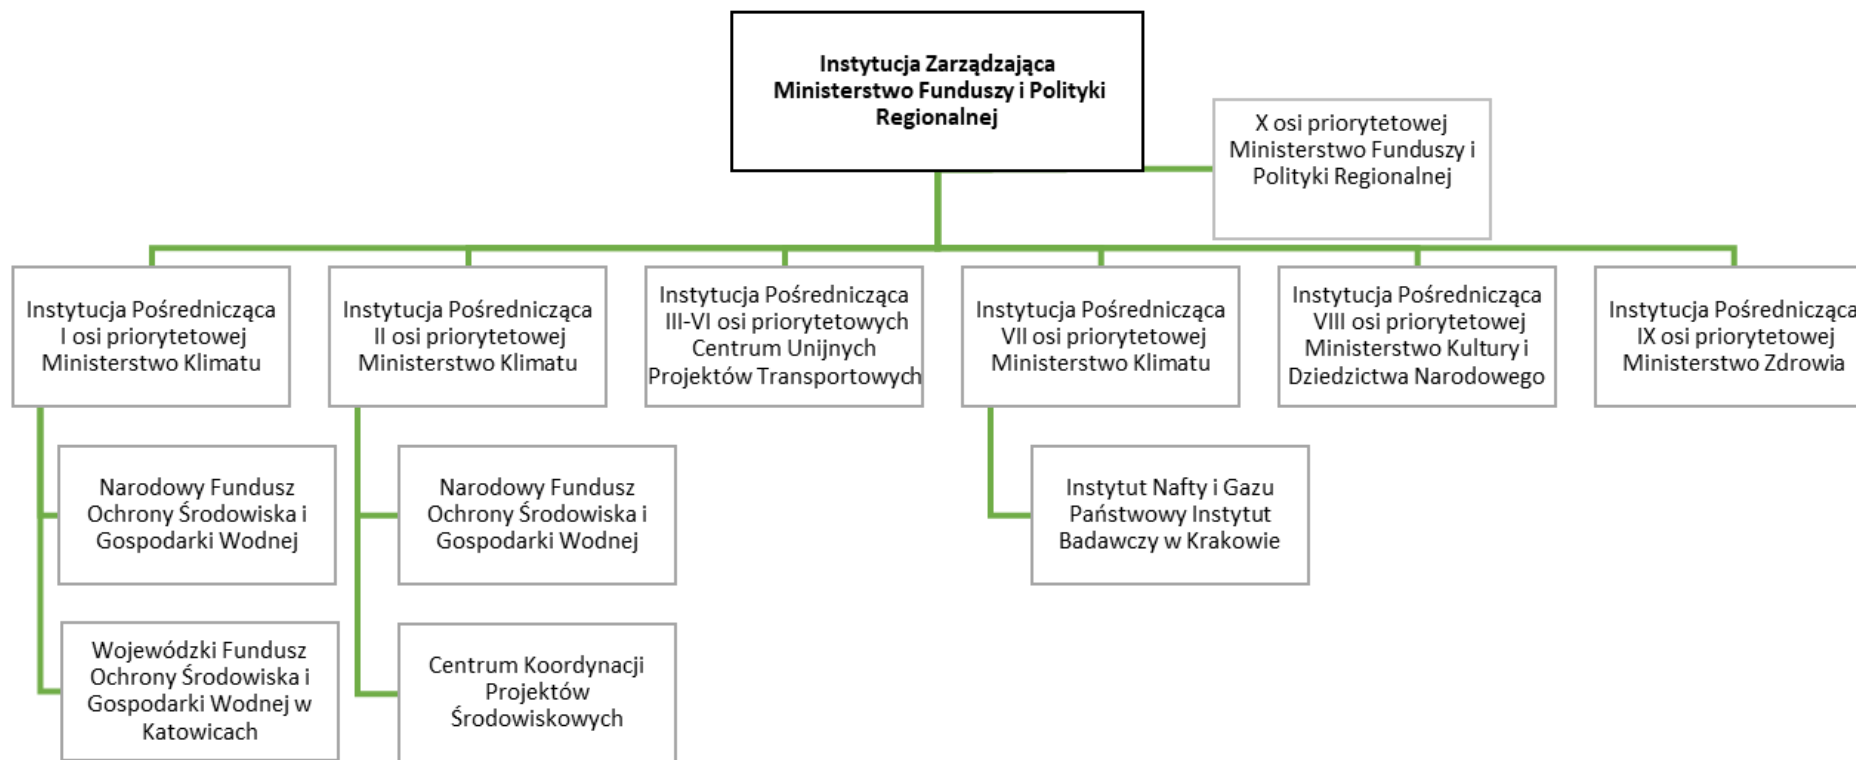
Instytucja Zarządzająca Ministerstwo Funduszy i Polityki Regionalnej

X osi priorytetowej Ministerstwo Funduszy i Polityki Regionalnej

Instytucja Pośrednicząca I osi priorytetowej Ministerstwo Klimatu

Narodowy Fundusz Ochrony Środowiska i Gospodarki Wodnej

Wojewódzki Fundusz Ochrony Środowiska i Gospodarki Wodnej w Katowicach

Instytucja Pośrednicząca II osi priorytetowej Ministerstwo Klimatu

Narodowy Fundusz Ochrony Środowiska i Gospodarki Wodnej

Centrum Koordynacji Projektów Środowiskowych

Instytucja Pośrednicząca III-VI osi priorytetowych Centrum Unijnych Projektów Transportowych

Instytucja Pośrednicząca VII osi priorytetowej Ministerstwo Klimatu

Instytut Nafty i Gazu Państwowy Instytut Badawczy w Krakowie

Instytucja Pośrednicząca VIII osi priorytetowej Ministerstwo Kultury i Dziedzictwa Narodowego

Instytucja Pośrednicząca IX osi priorytetowej Ministerstwo Zdrowia